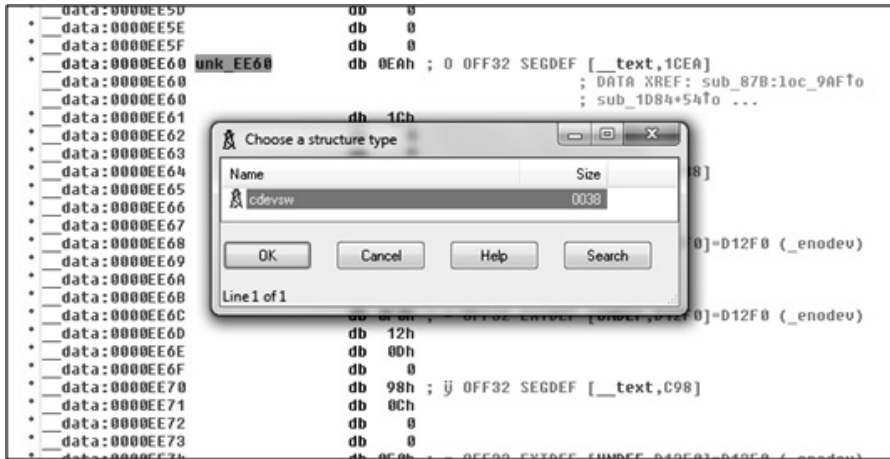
__data:0000EE5D db 0
__data:0000EE5E db 0
__data:0000EE5F db 0
__data:0000EE60 unk_EE60 db 0EAh ; O OFF32 SEGDEF [__text,1CEA]
__data:0000EE60 ; DATA XREF: sub_87B:loc_9AF↑o
__data:0000EE60 ; sub_1D84+54↑o ...
__data:0000EE61 db 1Ch
__data:0000EE62
__data:0000EE63
__data:0000EE64 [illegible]8]
__data:0000EE65
__data:0000EE66
__data:0000EE67
__data:0000EE68 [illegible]0]=D12F0 (_enodev)
__data:0000EE69
__data:0000EE6A
__data:0000EE6B
__data:0000EE6C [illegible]0]=D12F0 (_enodev)
__data:0000EE6D db 12h
__data:0000EE6E db 0Dh
__data:0000EE6F db 0
__data:0000EE70 db 98h ; ÿ OFF32 SEGDEF [__text,C98]
__data:0000EE71 db 0Ch
__data:0000EE72 db 0
__data:0000EE73 db 0
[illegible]

Choose a structure type
| Name | Size |
|---|---|
| cdevsw | 0038 |

OK Cancel Help Search
Line 1 of 1